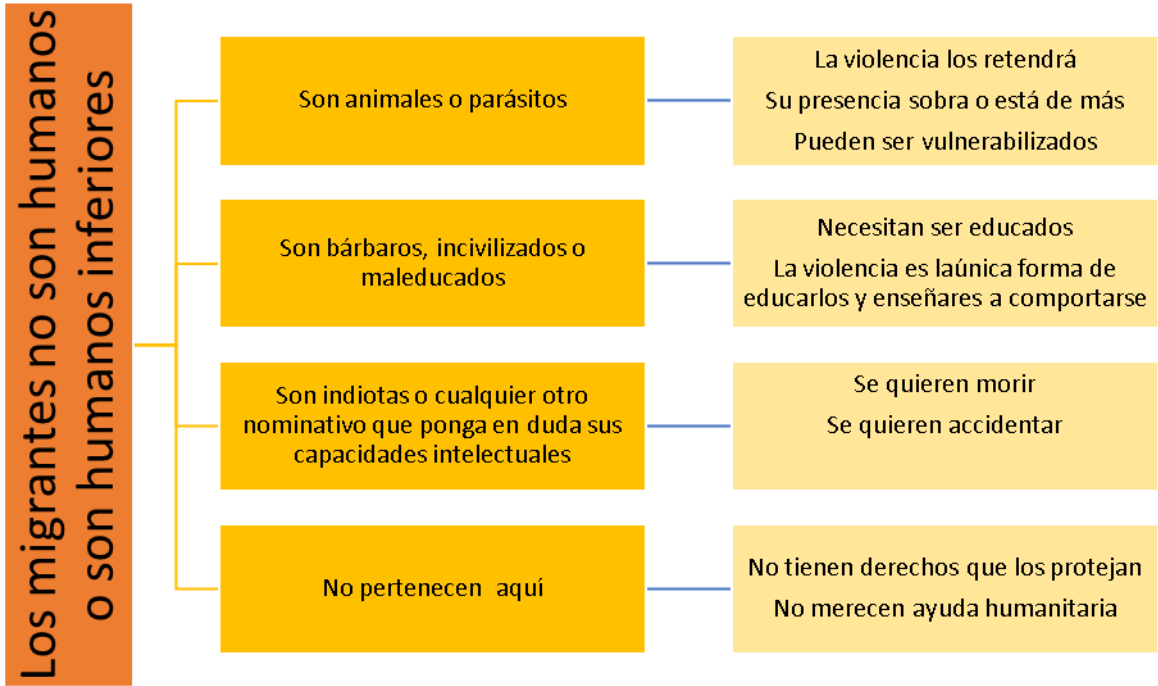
Los migrantes no son humanos o son humanos inferiores

Son animales o parásitos

La violencia los retendrá

Su presencia sobra o está de más

Pueden ser vulnerabilizados

Son bárbaros, incivilizados o maleducados

Necesitan ser educados

La violencia es laúnica forma de educarlos y enseñares a comportarse

Son indiotas o cualquier otro nominativo que ponga en duda sus capacidades intelectuales

Se quieren morir

Se quieren accidentar

No pertenecen aquí

No tienen derechos que los protejan

No merecen ayuda humanitaria